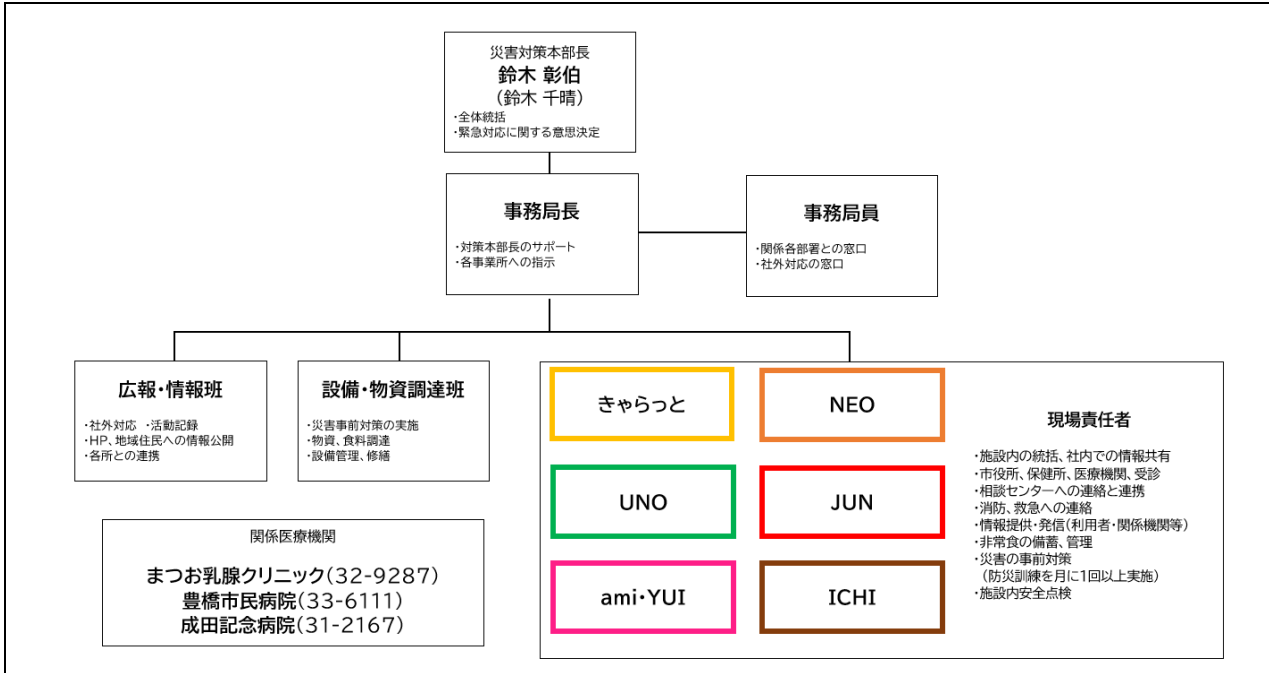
災害対策本部長
鈴木 彰伯
（鈴木 千晴）
・全体統括
・緊急対応に関する意思決定

事務局長
・対策本部長のサポート
・各事業所への指示

事務局員
・関係各部署との窓口
・社外対応の窓口

広報・情報班
・社外対応　・活動記録
・HP、地域住民への情報公開
・各所との連携

設備・物資調達班
・災害事前対策の実施
・物資、食料調達
・設備管理、修繕

きゃらっと
NEO
UNO
JUN
ami・YUI
ICHI

現場責任者
・施設内の統括、社内での情報共有
・市役所、保健所、医療機関、受診
・相談センターへの連絡と連携
・消防、救急への連絡
・情報提供・発信（利用者・関係機関等）
・非常食の備蓄、管理
・災害の事前対策
（防災訓練を月に1回以上実施）
・施設内安全点検

関係医療機関
まつお乳腺クリニック（32-9287）
豊橋市民病院（33-6111）
成田記念病院（31-2167）